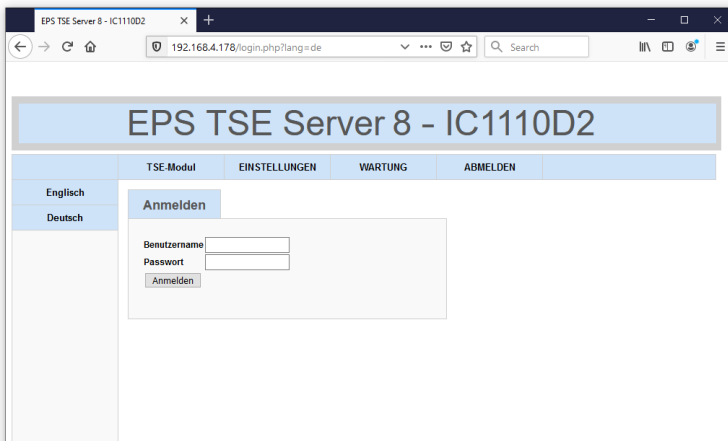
EPS TSE Server 8 - IC1110D2

192.168.4.178/login.php?lang=de

Search

EPS TSE Server 8 - IC1110D2

TSE-Modul | EINSTELLUNGEN | WARTUNG | ABMELDEN

Englisch
Deutsch

Anmelden

Benutzername
Passwort
Anmelden